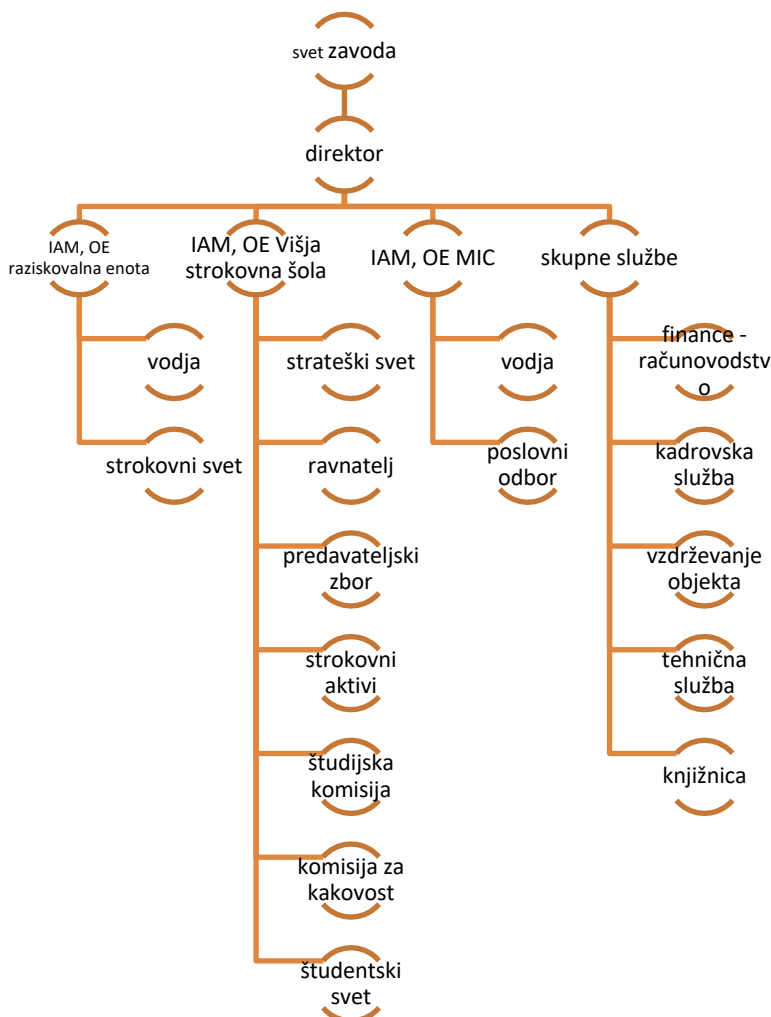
svet zavoda

direktor

IAM, OE raziskovalna enota

vodja

strokovni svet

IAM, OE Višja strokovna šola

strateški svet

ravnatelj

predavateljski zbor

strokovni aktivi

študijska komisija

komisija za kakovost

študentski svet

IAM, OE MIC

vodja

poslovni odbor

skupne službe

finance - računovodstvo

kadrovska služba

vzdrževanje objekta

tehnična služba

knjižnica